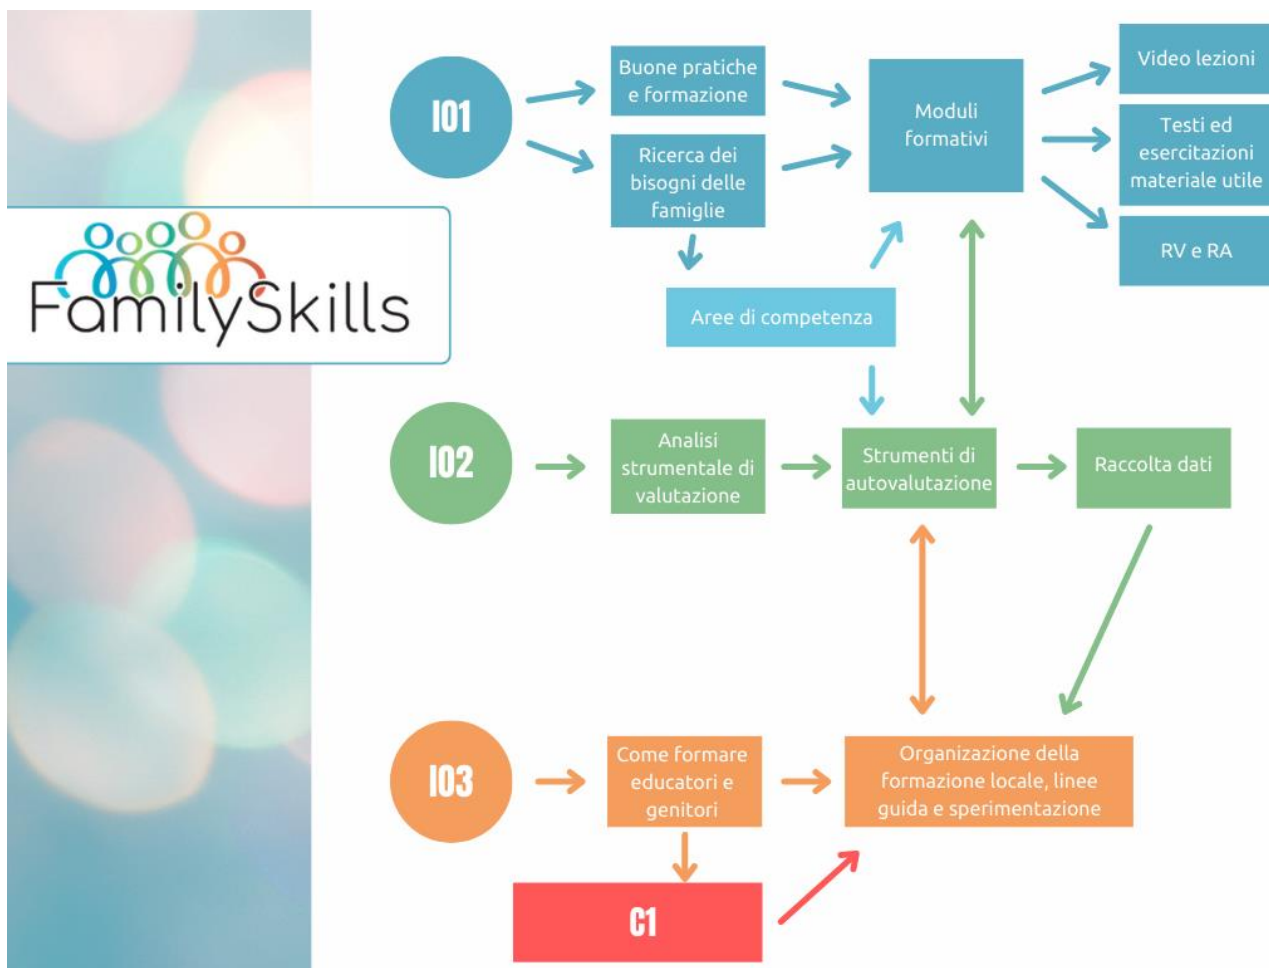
FamilySkills

IO1

Buone pratiche e formazione

Ricerca dei bisogni delle famiglie

Moduli formativi

Video lezioni

Testi ed esercitazioni materiale utile

RV e RA

Aree di competenza

IO2

Analisi strumentale di valutazione

Strumenti di autovalutazione

Raccolta dati

IO3

Come formare educatori e genitori

Organizzazione della formazione locale, linee guida e sperimentazione

C1